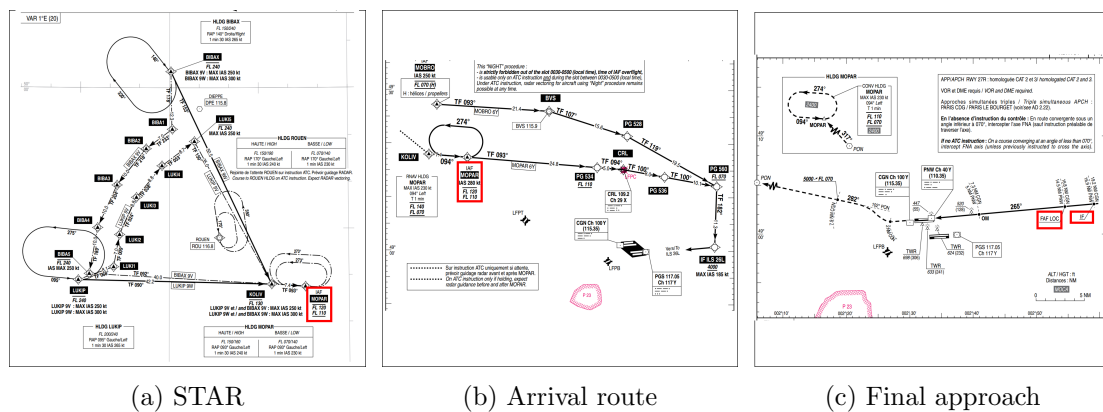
VAR 1°E (20)

HLDG BIBAX
FL 150/240
RAP 140° Droite/Right
1 min 30 IAS 260 kt

BIBAX
FL 240
BIBAX 9V : MAX IAS 250 kt
BIBAX 9W : MAX IAS 300 kt

DIEPPE
DPE 115.8

LUKIX
FL 240
LUKIX 9V : MAX IAS 250 kt

BIBA1
BIBA2
BIBA3
BIBA4
LUKI4
LUKI3
LUKI2
LUKI1

HLDG ROUEN
HAUTE / HIGH | BASSE / LOW
FL 150/180 | FL 070/140
RAP 170° Gauche/Left | RAP 170° Gauche/Left
1 min 30 IAS 240 kt | 1 min IAS 230 kt

BIBAS
FL 240
IAS MAX 250 kt

ROUEN
ROU 116.8

LUKIP
FL 240
LUKIP 9V : MAX IAS 250 kt
LUKIP 9W : MAX IAS 300 kt

BIBAX 9V
LUKIP 9V
TF 092°
TF 093°

KOLIV
FL 130
LUKIP 9V et / and BIBAX 9V : MAX IAS 250 kt
LUKIP 9W et / and BIBAX 9W : MAX IAS 300 kt

IAF
MOPAR
FL 120
FL 110

HLDG LUKIP
FL 200/240
RAP 095° Gauche/Left
1 min 30 IAS 260 kt

HLDG MOPAR
HAUTE / HIGH | BASSE / LOW
FL 150/160 | FL 070/140
RAP 095° Gauche/Left | RAP 095° Gauche/Left
1 min 30 IAS 240 kt | 1 min IAS 230 kt

MOBRO
IAS 250 kt
FL 070 (H)
H : hélices / propellers

This "NIGHT" procedure :
- is strictly forbidden out of the slot 0030-0530 (local time), time of IAF overflight,
- is usable only on ATC instruction and during the slot between 0030-0530 (local time).
Under ATC instruction, radar vectoring for aircraft using "Night" procedure remains possible at any time.

TF 093°
274°
094°
KOLIV
BVS
BVS 115.9
TF 107°
PG 528
RNAV HLDG
MOPAR
MAX IAS 230 kt
094° Left
T 1 min
FL 140
FL 070
IAF
MOPAR
IAS 280 kt
FL 120
FL 110
TF 093°
PG 534
FL 110
CRL
TF 094°
TF 100°
TF 100°
PG 536
PG 502
FL 070
TF 182°
CRL 109.2
Ch 29 X
CGN Ch 100Y
(115.35)
IF ILS 26L
4000
MAX IAS 185 kt
LFPT
LFPB
PGS 117.05
Ch 117Y
P 23

Sur instruction ATC uniquement si attente, prévoir guidage radar avant et après MOPAR.
On ATC instruction only if holding, expect radar guidance before and after MOPAR.

HLDG MOPAR
274°
094°
MOPAR
317°
PON

APPRCH RWY 27R : homologuée CAT 3 et 3I homologated CAT 3 and 3.
VOR et DME requis / VOR and DME required.
Approches simultanées triples / Triple simultaneous APCH : PARIS CDG / PARIS LE BOURGET (voir/see AD 2.22)
En l'absence d'instruction du contrôle : En route convergente sous un angle inférieur à 070°, intercepter l'axe FNA (sauf instruction préalable de traverser l'axe).
If no ATC instruction : On a course converging at an angle of less than 070°, intercept FNA axis (unless previously instructed to cross the axis).

PON
5000 = FL 070
CGN Ch 100Y
(115.35)
PNW Ch 40Y
(110.35)
265°
FAF LOC
IF
LFPB
TWR
TWR
PGS 117.05
Ch 117Y
P 23
ALT / HGT : ft
Distances : NM

(a) STAR
(b) Arrival route
(c) Final approach